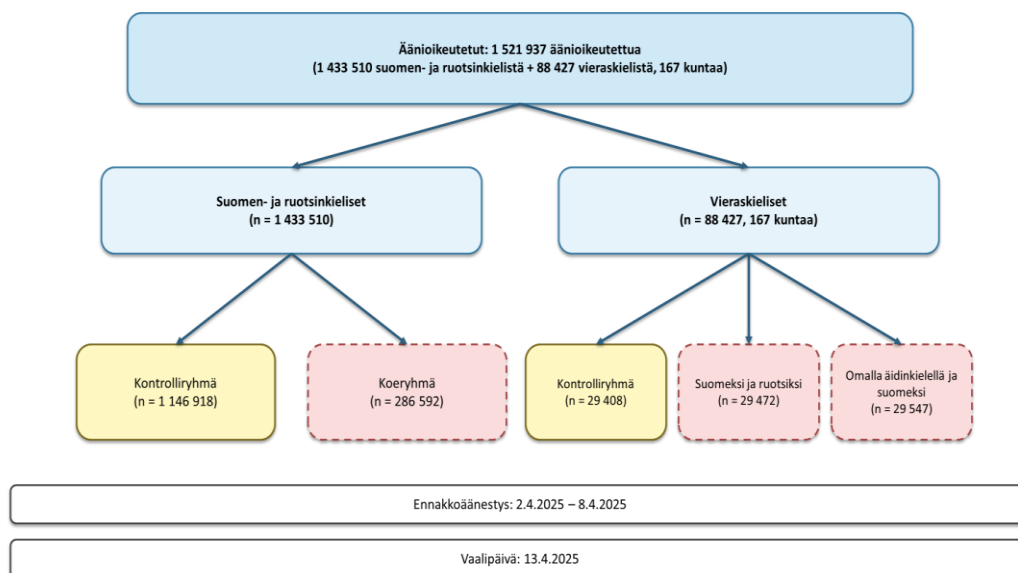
Äänioikeutetut: 1 521 937 äänioikeutettua
(1 433 510 suomen- ja ruotsinkielistä + 88 427 vieraskielistä, 167 kuntaa)

Suomen- ja ruotsinkieliset
(n = 1 433 510)

Vieraskieliset
(n = 88 427, 167 kuntaa)

Kontrolliryhmä
(n = 1 146 918)

Koeryhmä
(n = 286 592)

Kontrolliryhmä
(n = 29 408)

Suomeksi ja ruotsiksi
(n = 29 472)

Omalla äidinkielellä ja suomeksi
(n = 29 547)

Ennakkoäänestys: 2.4.2025 – 8.4.2025

Vaalipäivä: 13.4.2025